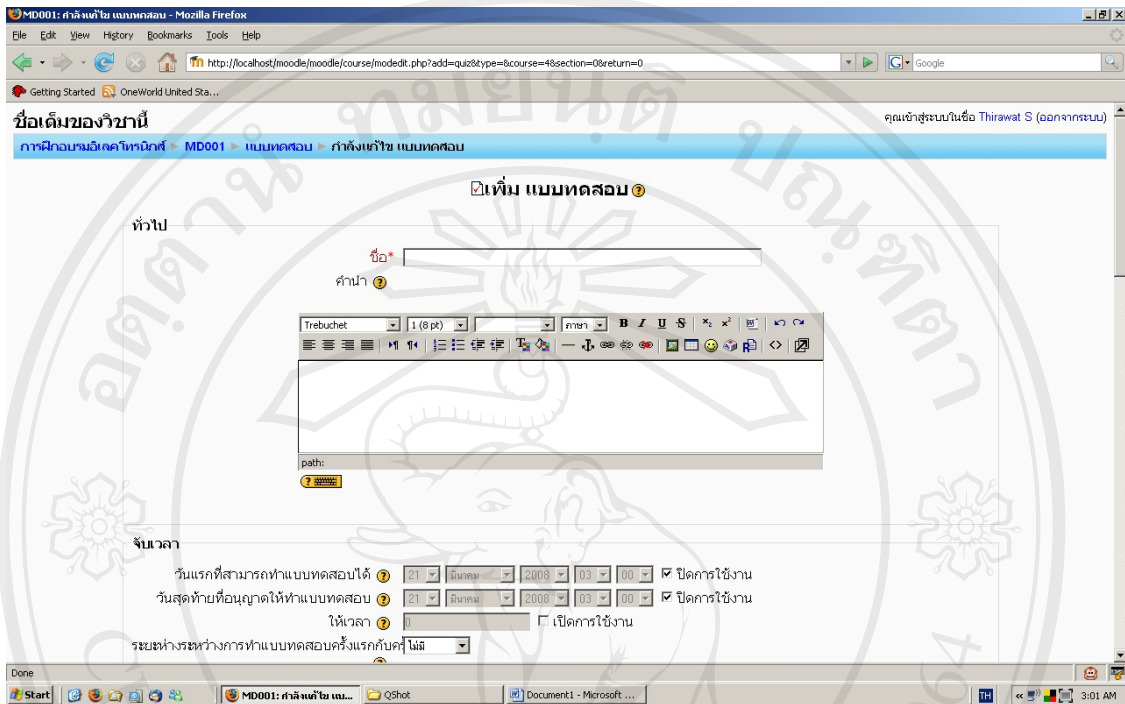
MD001: กำลังแก้ไข แบบทดสอบ - Mozilla Firefox

File Edit View History Bookmarks Tools Help

http://localhost/moodle/moodle/course/modedit.php?add=quiz&type=&course=4&section=0&return=0

Google

Getting Started OneWorld United Sta...

ชื่อเต็มของวิชานี้

คุณเข้าสู่ระบบในชื่อ Thirawat S (ออกจากระบบ)

การฝึกอบรมอิเลคโทรนิกส์ ► MD001 ► แบบทดสอบ ► กำลังแก้ไข แบบทดสอบ

เพิ่ม แบบทดสอบ

ทั่วไป

ชื่อ*

คำนำ

Trebuchet 1 (8 pt) ภาษา B I U S

path:

จับเวลา

วันแรกที่สามารถทำแบบทดสอบได้ 21 มีนาคม 2008 03 00 ☑ ปิดการใช้งาน

วันสุดท้ายที่อนุญาตให้ทำแบบทดสอบ 21 มีนาคม 2008 03 00 ☑ ปิดการใช้งาน

ให้เวลา 0 ☐ เปิดการใช้งาน

ระยะห่างระหว่างการทำแบบทดสอบครั้งแรกกับครั้ ไม่มี

Done

Start MD001: กำลังแก้ไข แบ... QShot Document1 - Microsoft ... TH 3:01 AM